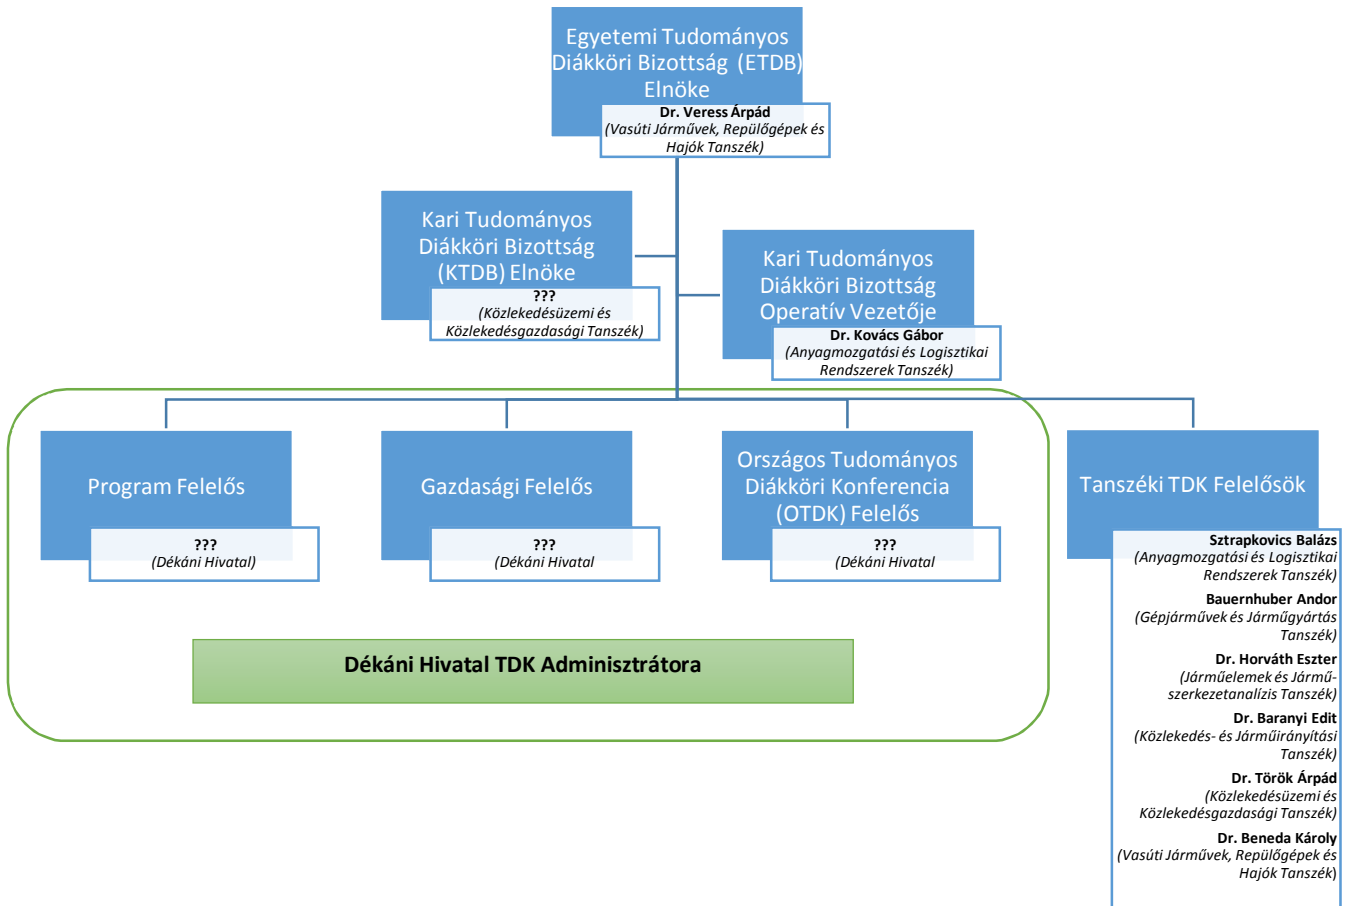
Egyetemi Tudományos Diákköri Bizottság (ETDB) Elnöke
Dr. Veress Árpád
(Vasúti Járművek, Repülőgépek és Hajók Tanszék)

Kari Tudományos Diákköri Bizottság (KTDB) Elnöke
???
(Közlekedésüzemi és Közlekedésgazdasági Tanszék)

Kari Tudományos Diákköri Bizottság Operatív Vezetője
Dr. Kovács Gábor
(Anyagmozgatási és Logisztikai Rendszerek Tanszék)

Program Felelős
???
(Dékáni Hivatal)

Gazdasági Felelős
???
(Dékáni Hivatal

Országos Tudományos Diákköri Konferencia (OTDK) Felelős
???
(Dékáni Hivatal

Dékáni Hivatal TDK Adminisztrátora

Tanszéki TDK Felelősök
Sztrapkovics Balázs
(Anyagmozgatási és Logisztikai Rendszerek Tanszék)
Bauernhuber Andor
(Gépjárművek és Járműgyártás Tanszék)
Dr. Horváth Eszter
(Járműelemek és Jármű-szerkezetanalízis Tanszék)
Dr. Baranyi Edit
(Közlekedés- és Járműirányítási Tanszék)
Dr. Török Árpád
(Közlekedésüzemi és Közlekedésgazdasági Tanszék)
Dr. Beneda Károly
(Vasúti Járművek, Repülőgépek és Hajók Tanszék)